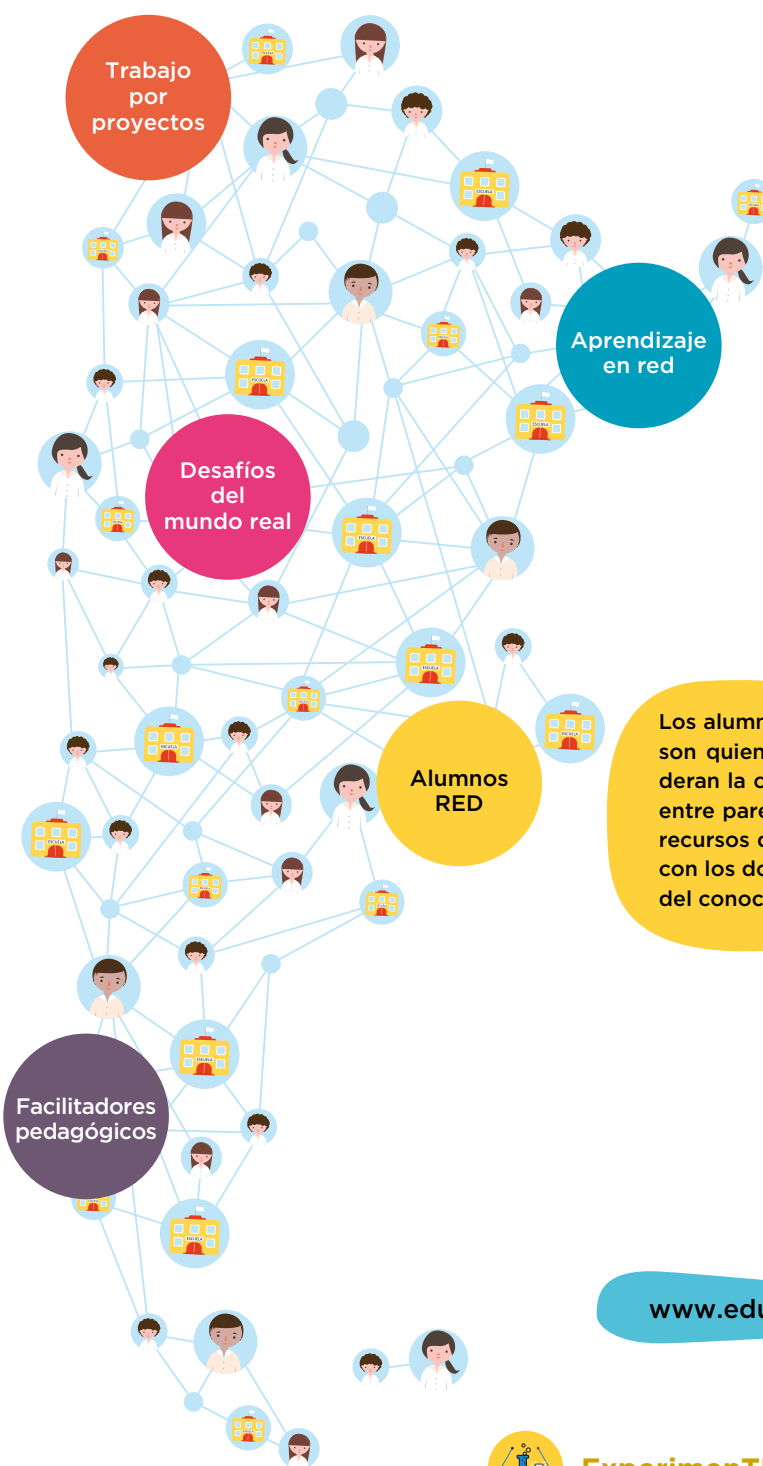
Trabajo por proyectos

Aprendizaje en red

Desafíos del mundo real

Alumnos RED

Los alumn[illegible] son quien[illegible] deran la c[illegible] entre pare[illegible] recursos c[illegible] con los do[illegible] del conoc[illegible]

Facilitadores pedagógicos

www.edu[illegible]

ExperimenT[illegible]